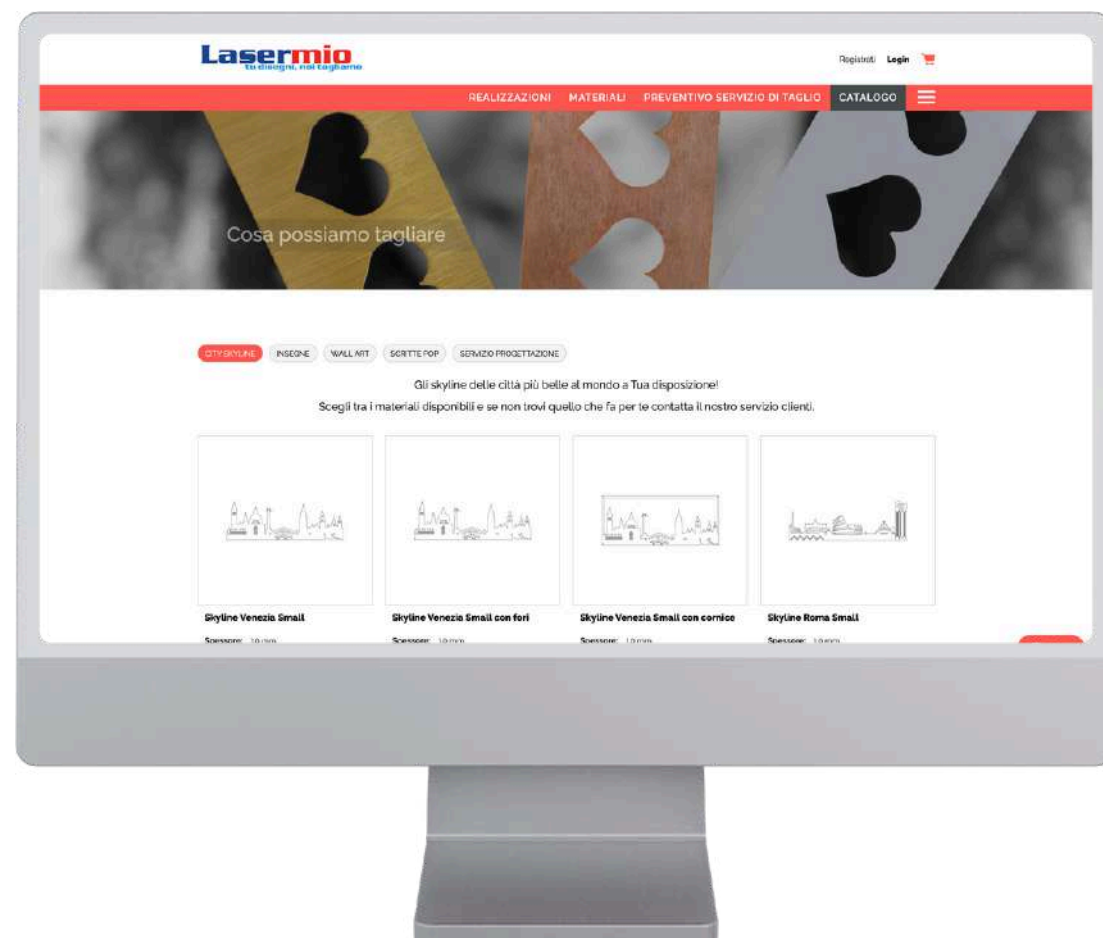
Lasermio
tu disegni, noi tagliamo

Registrati Login

REALIZZAZIONI MATERIALI PREVENTIVO SERVIZIO DI TAGLIO CATALOGO

Cosa possiamo tagliare

CITY SKYLINE INSEGNE WALL ART SCRITTE POP SERVIZIO PROGETTAZIONE

Gli skyline delle città più belle al mondo a Tua disposizione!
Scegli tra i materiali disponibili e se non trovi quello che fa per te contatta il nostro servizio clienti.

Skyline Venezia Small
Spessore: 1,0 mm

Skyline Venezia Small con fori
Spessore: 1,0 mm

Skyline Venezia Small con cornice
Spessore: 1,0 mm

Skyline Roma Small
Spessore: 1,0 mm